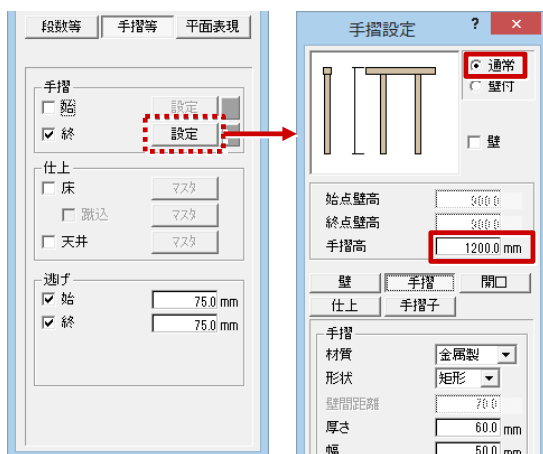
段数等 手摺等 平面表現

手摺
☐ 始 設定
☑ 終 設定

仕上
☐ 床 マスタ
☐ 蹴込 マスタ
☐ 天井 マスタ

逃げ
☑ 始 75.0 mm
☑ 終 75.0 mm

手摺設定 ? ×

◉ 通常
○ 壁付

☐ 壁

始点壁高 900.0
終点壁高 900.0
手摺高 1200.0 mm

壁 手摺 開口
仕上 手摺子

手摺
材質 金属製
形状 矩形
壁間距離 70.0
厚さ 60.0 mm
幅 50.0 mm